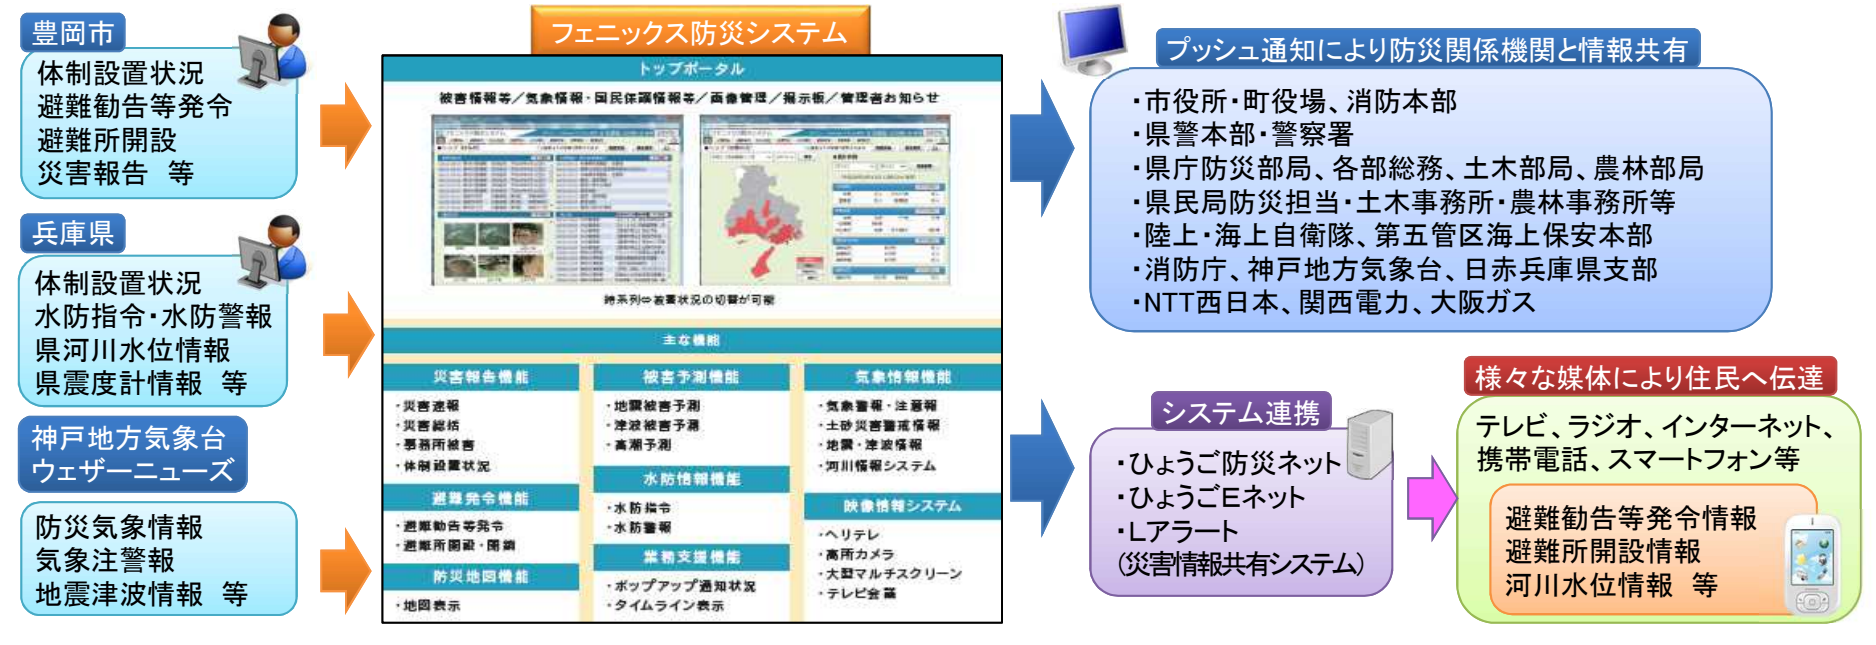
豊岡市
体制設置状況
避難勧告等発令
避難所開設
災害報告　等

兵庫県
体制設置状況
水防指令・水防警報
県河川水位情報
県震度計情報　等

神戸地方気象台
ウェザーニューズ

防災気象情報
気象注警報
地震津波情報　等

フェニックス防災システム

トップポータル

被害情報等／気象情報・国民保護情報等／画像管理／掲示板／管理者お知らせ

時系列⇔被害状況の切替が可能

主な機能

| 災害報告機能 | 被害予測機能 | 気象情報機能 |
|---|---|---|
| ・災害速報<br>・災害総括<br>・事務所被害<br>・体制設置状況 | ・地震被害予測<br>・津波被害予測<br>・高潮予測 | ・気象警報・注意報<br>・土砂災害警戒情報<br>・地震・津波情報<br>・河川情報システム |

避難発令機能
・避難勧告等発令
・避難所開設・閉鎖

水防情報機能
・水防指令
・水防警報

防災地図機能
・地図表示

業務支援機能
・ポップアップ通知状況
・タイムライン表示

映像情報システム
・ヘリテレ
・高所カメラ
・大型マルチスクリーン
・テレビ会議

プッシュ通知により防災関係機関と情報共有
・市役所・町役場、消防本部
・県警本部・警察署
・県庁防災部局、各部総務、土木部局、農林部局
・県民局防災担当・土木事務所・農林事務所等
・陸上・海上自衛隊、第五管区海上保安本部
・消防庁、神戸地方気象台、日赤兵庫県支部
・NTT西日本、関西電力、大阪ガス

システム連携
・ひょうご防災ネット
・ひょうごEネット
・Lアラート
(災害情報共有システム)

様々な媒体により住民へ伝達
テレビ、ラジオ、インターネット、携帯電話、スマートフォン等
避難勧告等発令情報
避難所開設情報
河川水位情報　等